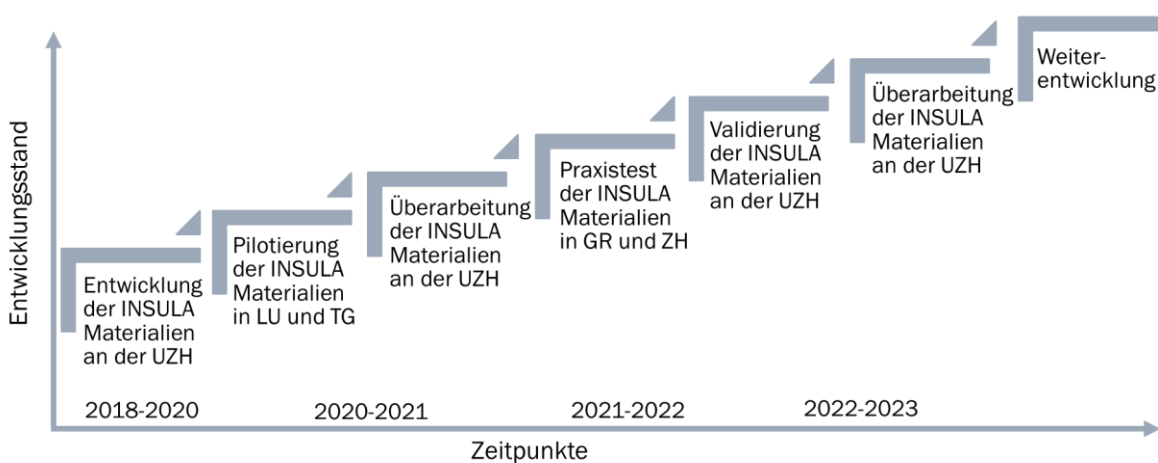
Entwicklungsstand

Entwicklung der INSULA Materialien an der UZH

Pilotierung der INSULA Materialien in LU und TG

Überarbeitung der INSULA Materialien an der UZH

Praxistest der INSULA Materialien in GR und ZH

Validierung der INSULA Materialien an der UZH

Überarbeitung der INSULA Materialien an der UZH

Weiterentwicklung

2018-2020

2020-2021

2021-2022

2022-2023

Zeitpunkte